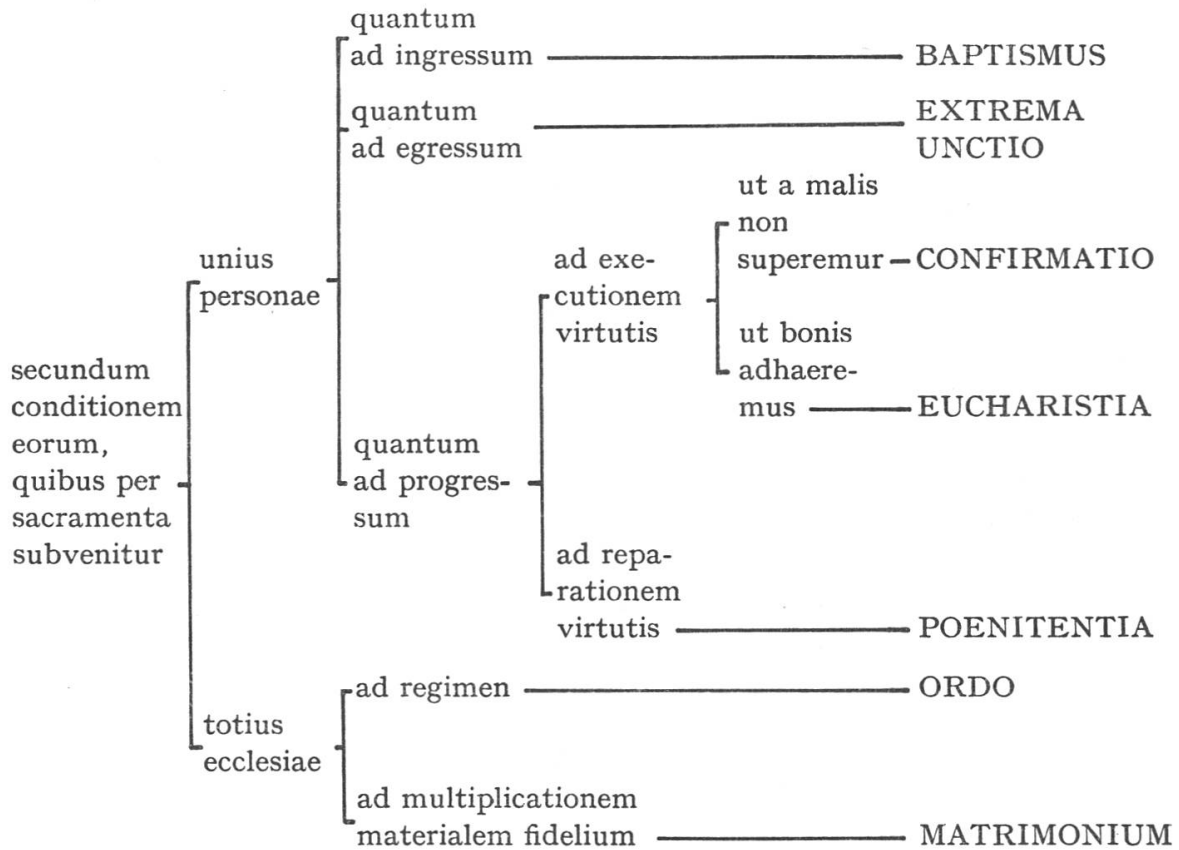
secundum conditionem eorum, quibus per sacramenta subvenitur

unius personae

quantum ad ingressum — BAPTISMUS

quantum ad egressum — EXTREMA UNCTIO

quantum ad progressum

ad executionem virtutis

ut a malis non superemur — CONFIRMATIO

ut bonis adhaeremus — EUCHARISTIA

ad reparationem virtutis — POENITENTIA

totius ecclesiae

ad regimen — ORDO

ad multiplicationem materialem fidelium — MATRIMONIUM